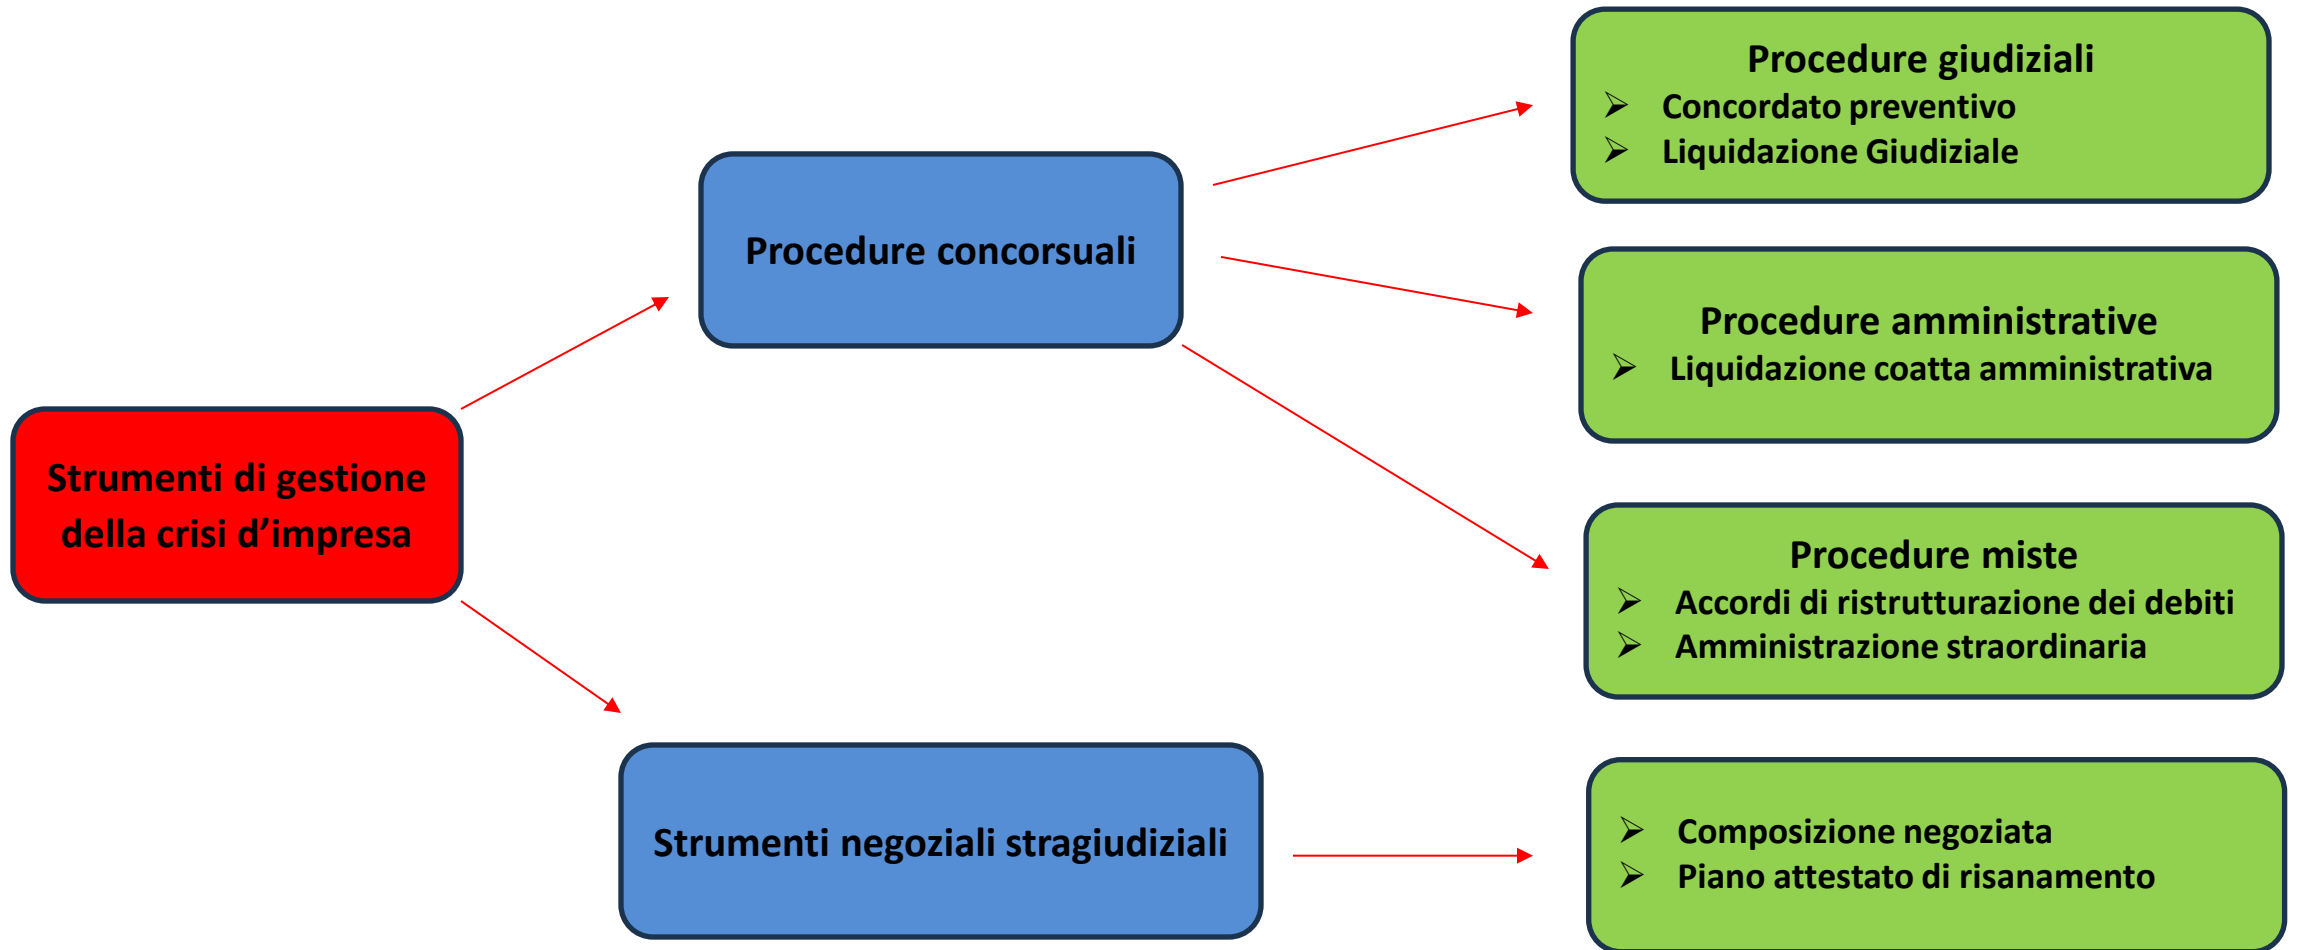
Strumenti di gestione della crisi d’impresa

Procedure concorsuali

Procedure giudiziali
➢ Concordato preventivo
➢ Liquidazione Giudiziale

Procedure amministrative
➢ Liquidazione coatta amministrativa

Procedure miste
➢ Accordi di ristrutturazione dei debiti
➢ Amministrazione straordinaria

Strumenti negoziali stragiudiziali

➢ Composizione negoziata
➢ Piano attestato di risanamento